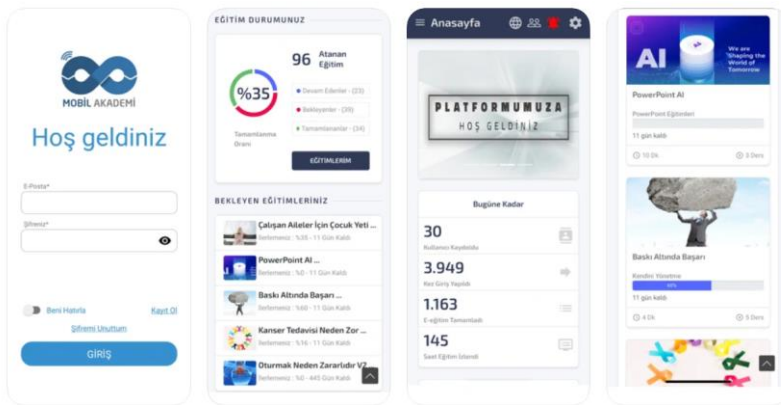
MOBİL AKADEMİ

Hoş geldiniz

E-Posta*

Şifreniz*

Beni Hatırla

Kayıt Ol

Şifremi Unuttum

GİRİŞ

EĞİTİM DURUMUNUZ

%35

Tamamlanma Oranı

96 Atanan Eğitim

Devam Edenler - (23)

Bekleyenler - (39)

Tamamlananlar - (34)

EĞİTİMLERİM

BEKLEYEN EĞİTİMLERİNİZ

Çalışan Aileler İçin Çocuk Yeti ...
İlerlemeniz : %35 - 11 Gün Kaldı

PowerPoint AI ...
İlerlemeniz : %0 - 11 Gün Kaldı

Baskı Altında Başarı ...
İlerlemeniz : %60 - 11 Gün Kaldı

Kanser Tedavisi Neden Zor ...
İlerlemeniz : %16 - 11 Gün Kaldı

Oturmak Neden Zararlıdır V2
İlerlemeniz : %0 - 445 Gün Kaldı

Anasayfa

PLATFORMUMUZA
HOŞ GELDİNİZ

Bugüne Kadar

30
Kullanıcı Kaydoldu

3.949
Kez Giriş Yapıldı

1.163
E-eğitim Tamamlandı

145
Saat Eğitim İzlendi

AI
We are Shaping the World of Tomorrow

PowerPoint AI
PowerPoint Eğitimleri
11 gün kaldı
10 Dk
3 Ders

Baskı Altında Başarı
Kendini Yönetme
60%
11 gün kaldı
4 Dk
5 Ders